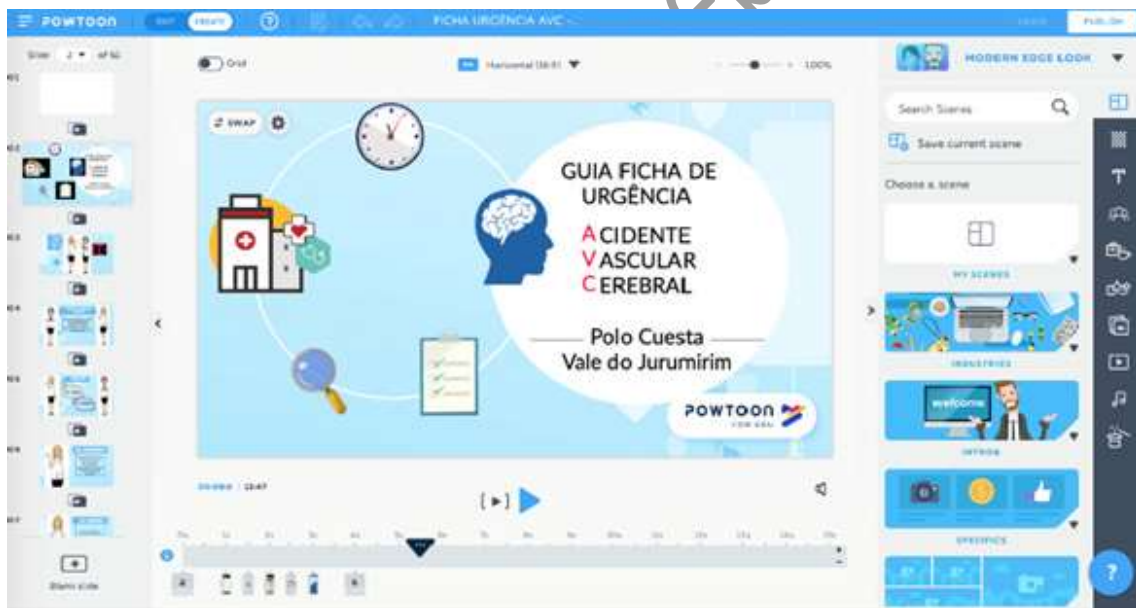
POWTOON

EDIT CREATE

FICHA URGÊNCIA AVC

PUBLISH

Grid

Horizontal (16:9)

100%

MODERN EDGE LOOK

SWAP

GUIA FICHA DE URGÊNCIA

ACIDENTE
VASCULAR
CEREBRAL

Polo Cuesta
Vale do Jurumirim

POWTOON

Search Scenes

Save current scene

Choose a scene

MY SCENES

INDUSTRIES

welcome

INTROS

SPECIFICS

Blank slide

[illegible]

?